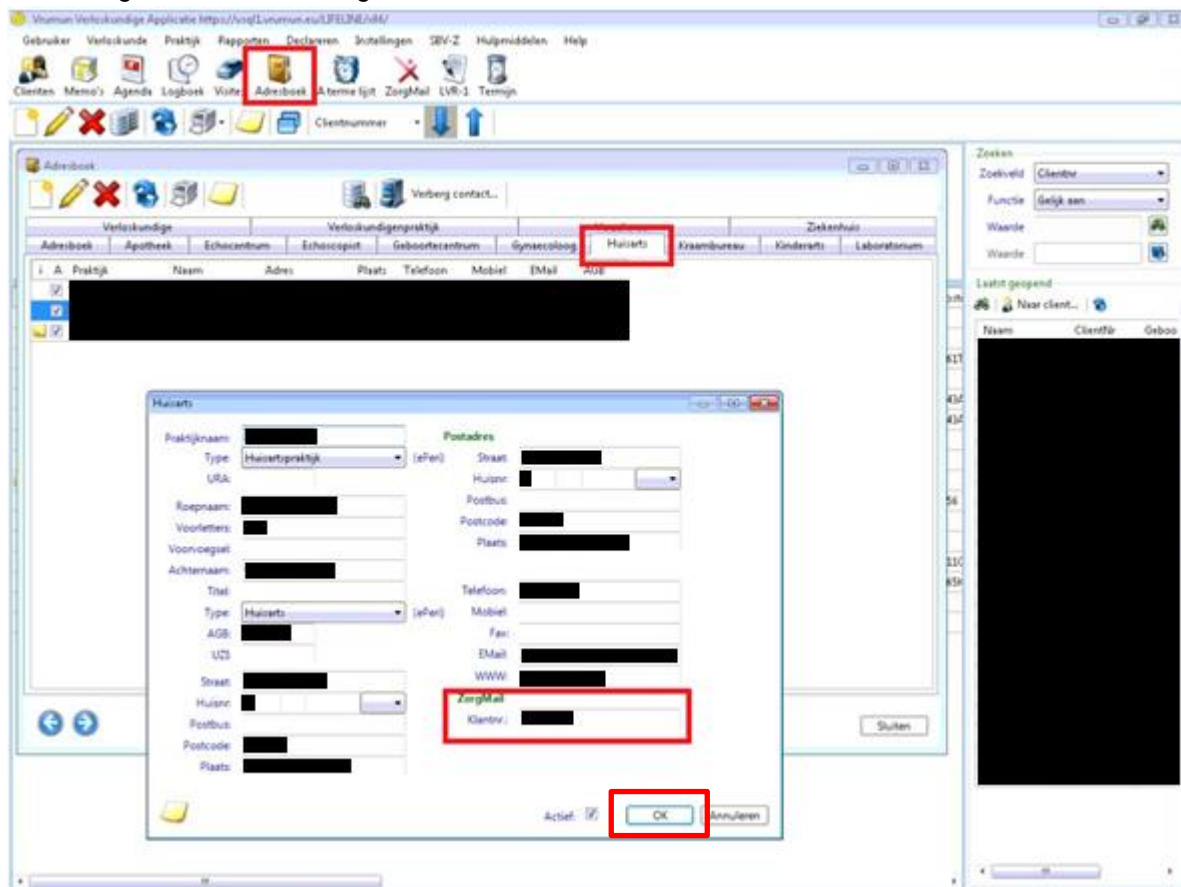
Vrumun Verloskundige Applicatie https://vrq11.vrumun.eu/LIFELINE/vl4/

Gebruiker Verloskunde Praktijk Rapporten Declareren Instellingen SBV-Z Hulpmiddelen Help

Clienten Memo's Agenda Logboek Visite Adresboek A terme tijd ZorgMail LVR-1 Termijn

Clientnummer

Adresboek

Verberg contact...

| Verloskundige | Verloskundigenpraktijk | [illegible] | Ziekenhuis |
|---|---|---|---|

| Adresboek | Apotheek | Echocentrum | Echoscopist | Geboortecentrum | Gynaecoloog | Huisarts | Kraambureau | Kinderarts | Laboratorium |
|---|---|---|---|---|---|---|---|---|---|

| i | A | Praktijk | Naam | Adres | Plaats | Telefoon | Mobiel | EMail | AGB |
|---|---|---|---|---|---|---|---|---|---|

Huisarts

Praktijknaam:
Type: Huisartspraktijk (ePen)
URA:
Roepnaam:
Voorletters:
Voorvoegsel:
Achternaam:
Titel:
Type: Huisarts (ePen)
AGB:
UZI:
Straat:
Huisnr:
Postbus:
Postcode:
Plaats:

Postadres
Straat:
Huisnr:
Postbus:
Postcode:
Plaats:
Telefoon:
Mobiel:
Fax:
EMail:
WWW:

ZorgMail
Klantnr.:

Actief: OK Annuleren

Sluiten

Zoeken
Zoekveld Clientnr
Functie Gelijk aan
Waarde
Waarde

Laatst geopend
Naar client...
Naam ClientNr Geboo